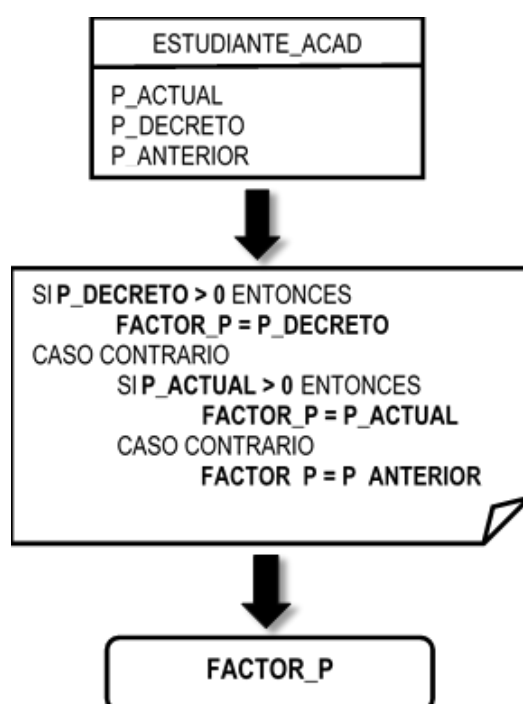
ESTUDIANTE_ACAD

P_ACTUAL
P_DECRETO
P_ANTERIOR

SI P_DECRETO > 0 ENTONCES
FACTOR_P = P_DECRETO
CASO CONTRARIO
SI P_ACTUAL > 0 ENTONCES
FACTOR_P = P_ACTUAL
CASO CONTRARIO
FACTOR P = P ANTERIOR

FACTOR_P